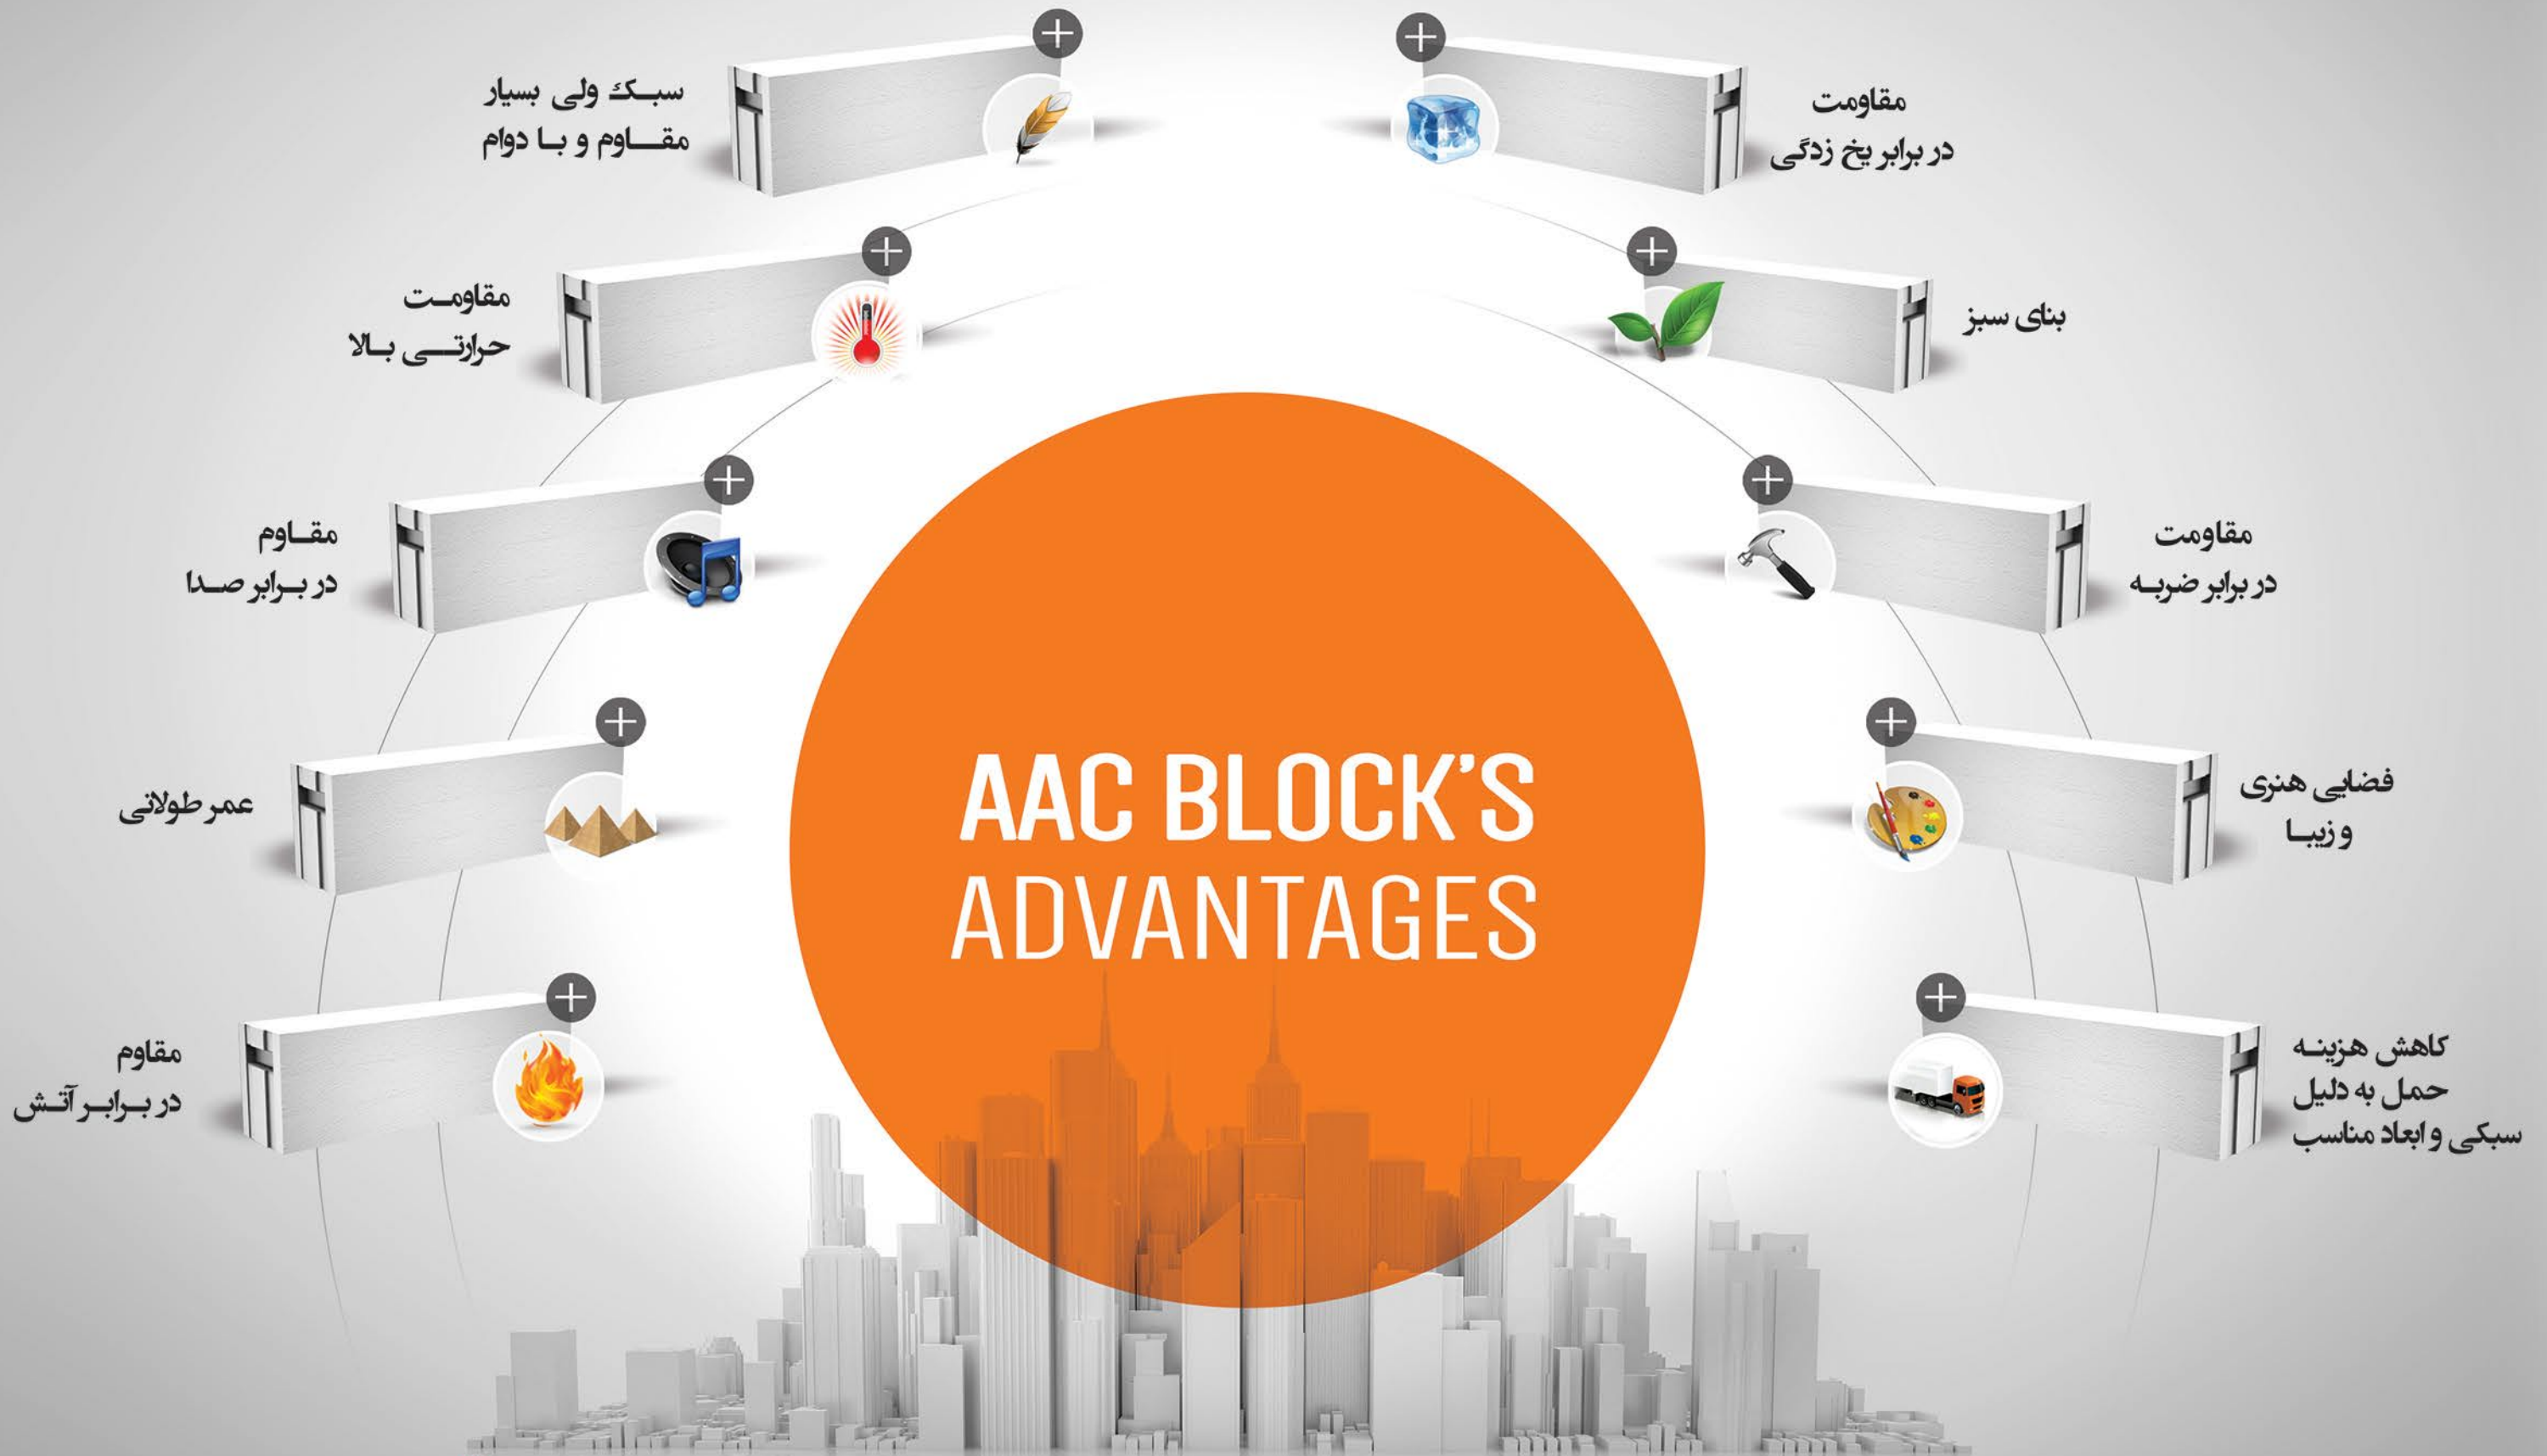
سبک ولی بسیار مقاوم و با دوام

مقاومت در برابر یخ زدگی

مقاومت حرارتی بالا

بنای سبز

مقاوم در برابر صدا

مقاومت در برابر ضربه

عمر طولانی

فضایی هنری و زیبا

مقاوم در برابر آتش

کاهش هزینه حمل به دلیل سبکی و ابعاد مناسب

AAC BLOCK'S ADVANTAGES